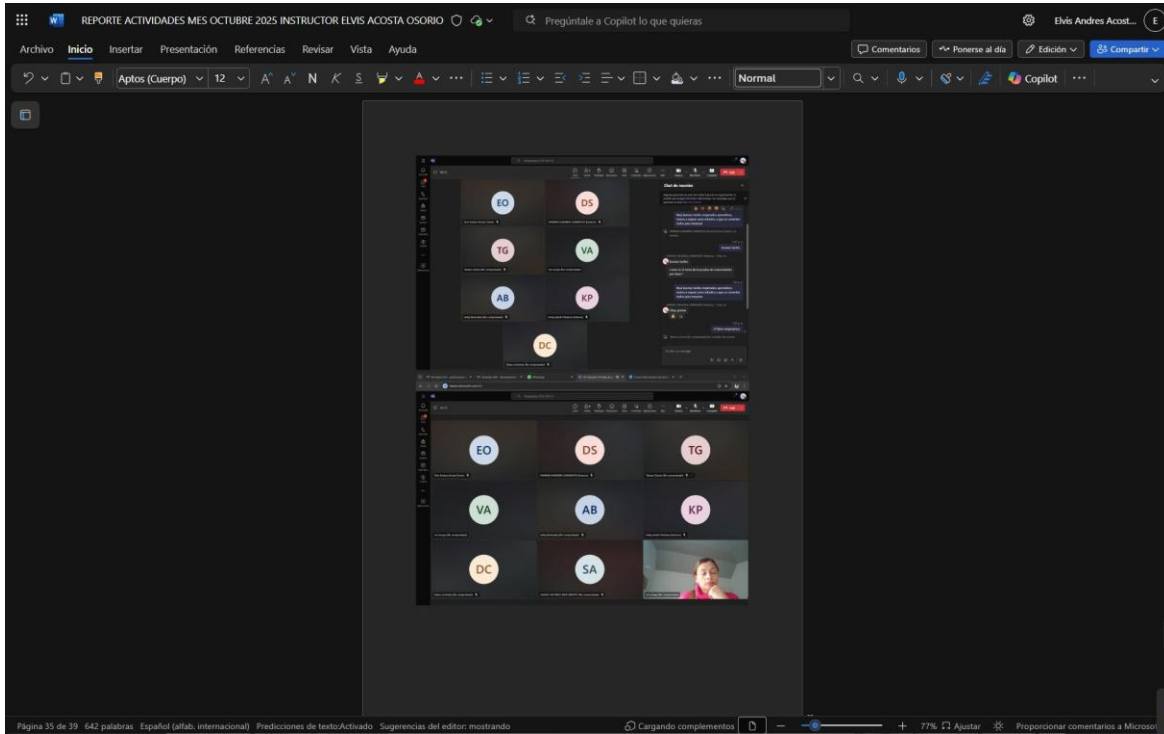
REPORTE ACTIVIDADES MES OCTUBRE 2025 INSTRUCTOR ELVIS ACOSTA OSORIO

Pregúntale a Copilot lo que quieras

Elvis Andres Acost... E

Archivo Inicio Insertar Presentación Referencias Revisar Vista Ayuda

Comentarios Ponerse al día Edición Compartir

Aptos (Cuerpo) 12 N K S Normal Copilot

EO DS
TG VA
AB KP
DC

Chat de reunión

EO DS TG
VA AB KP
DC SA

Página 35 de 39 642 palabras Español (alfab. internacional) Predicciones de texto:Activado Sugerencias del editor: mostrando Cargando complementos 77% Ajustar Proporcionar comentarios a Microsoft